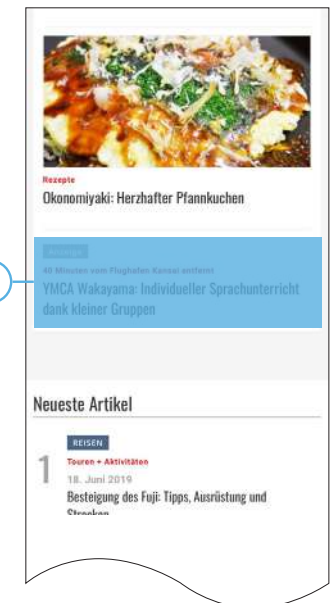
Rezepte

Okonomiyaki: Herzhafter Pfannkuchen

Anzeige

40 Minuten vom Flughafen Kansai entfernt

YMCA Wakayama: Individueller Sprachunterricht dank kleiner Gruppen

Neueste Artikel

1

REISEN

Touren + Aktivitäten

18. Juni 2019

Besteigung des Fuji: Tipps, Ausrüstung und Strecken